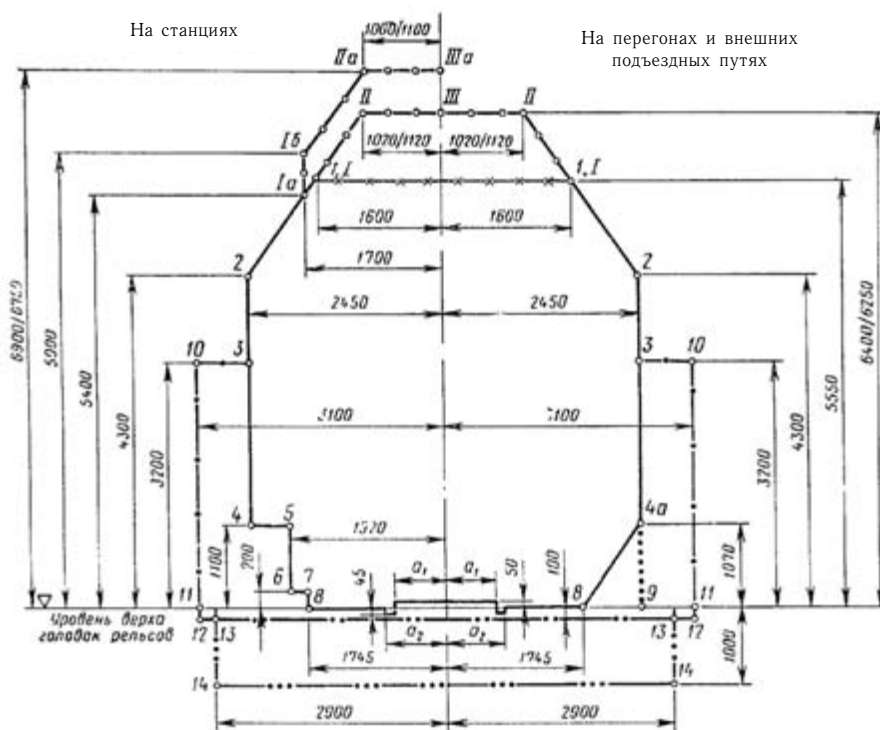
На станциях

На перегонах и внешних подъездных путях

1060/1100

IIa

IIIa

II

III

II

Iб

1070/1120

1070/1120

Ia

I, I

1, I

1600

1600

1700

2

2

2450

2450

10

3

3

10

3100

3100

4

5

4a

1520

6

7

45

$a_1$

$a_1$

50

100

1100

200

1070

11

8

8

9

11

Уровень верха головок рельсов

12

13

$a_2$

$a_2$

13

12

1745

1745

14

14

2900

2900

6900/6720

5000

5400

4300

3200

3200

4300

5550

6400/6250

1000